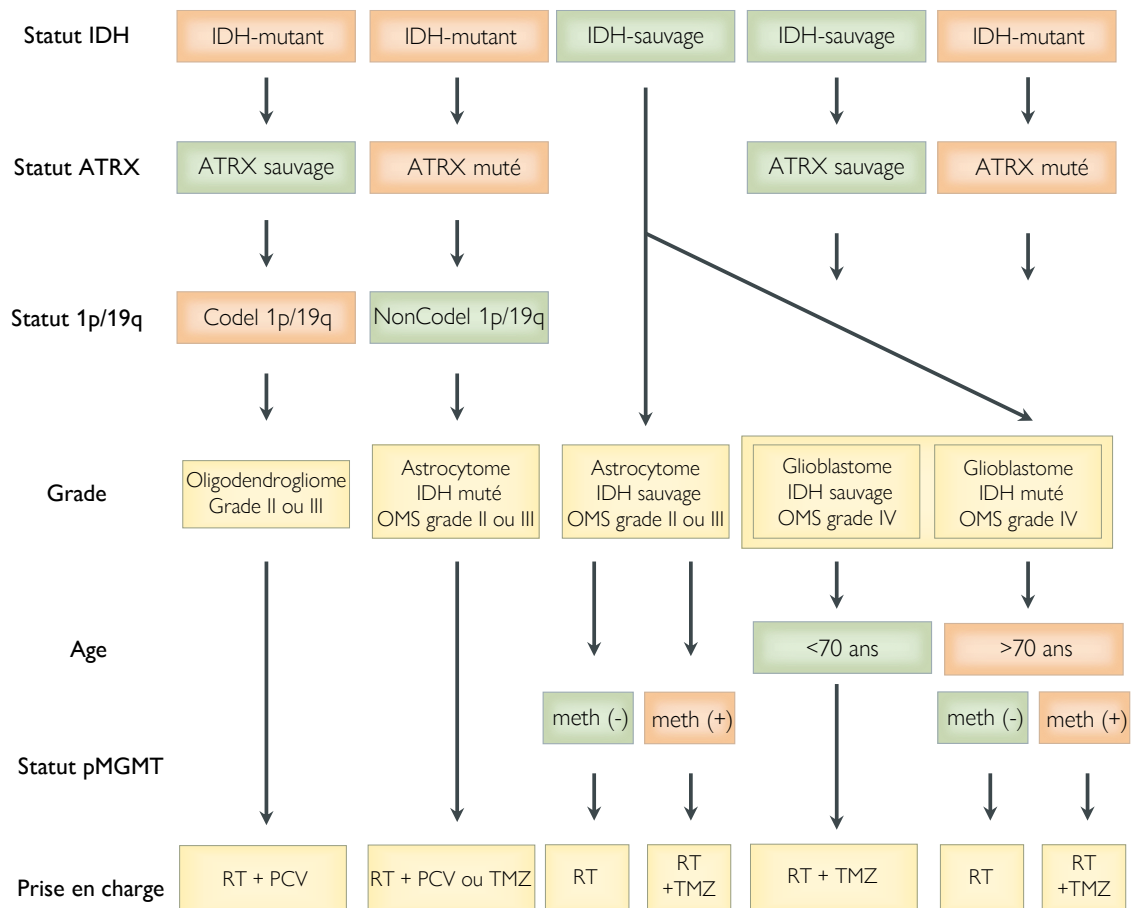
Statut IDH

IDH-mutant

IDH-mutant

IDH-sauvage

IDH-sauvage

IDH-mutant

Statut ATRX

ATRX sauvage

ATRX muté

ATRX sauvage

ATRX muté

Statut 1p/19q

Codel 1p/19q

NonCodel 1p/19q

Grade

Oligodendrogliome Grade II ou III

Astrocytome IDH muté OMS grade II ou III

Astrocytome IDH sauvage OMS grade II ou III

Glioblastome IDH sauvage OMS grade IV

Glioblastome IDH muté OMS grade IV

Age

<70 ans

>70 ans

Statut pMGMT

meth (-)

meth (+)

meth (-)

meth (+)

Prise en charge

RT + PCV

RT + PCV ou TMZ

RT

RT +TMZ

RT + TMZ

RT

RT +TMZ